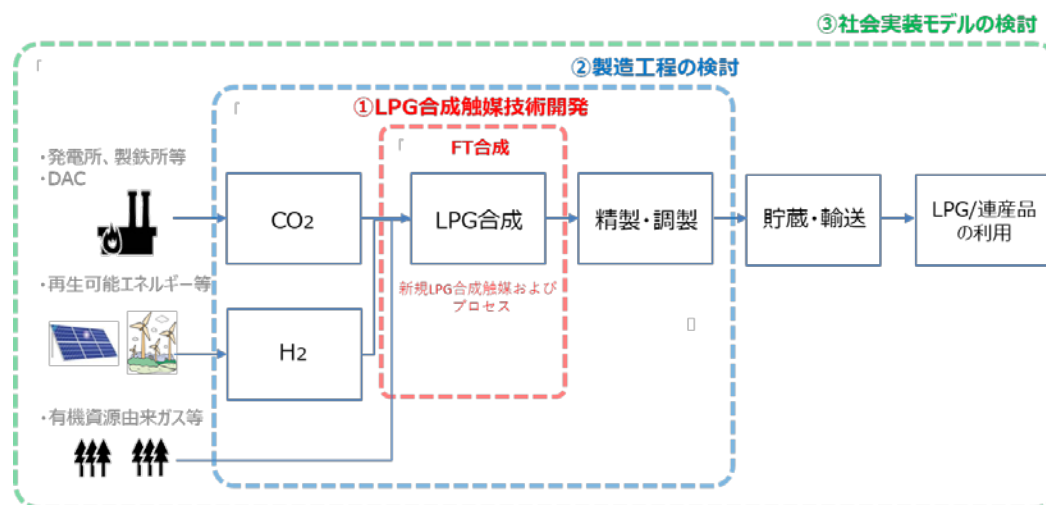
③社会実装モデルの検討

②製造工程の検討

①LPG合成触媒技術開発

FT合成

・発電所、製鉄所等
・DAC

$CO_2$

LPG合成

精製・調製

貯蔵・輸送

LPG/連産品の利用

・再生可能エネルギー等

新規LPG合成触媒およびプロセス

$H_2$

・有機資源由来ガス等